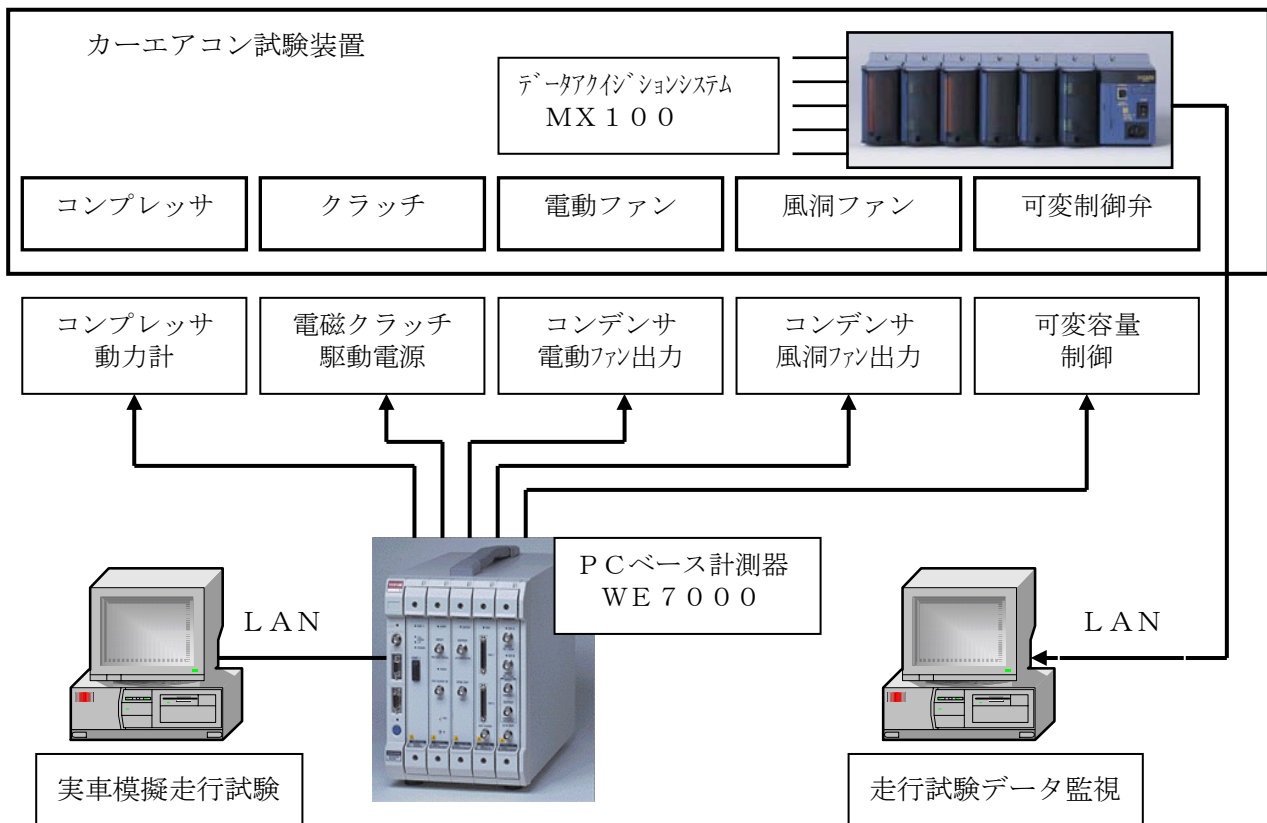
カーエアコン試験装置

ﾃﾞｰﾀｱｸｲｼﾞｼｮﾝｼｽﾃﾑ
MX100

コンプレッサ

クラッチ

電動ファン

風洞ファン

可変制御弁

コンプレッサ
動力計

電磁クラッチ
駆動電源

コンデンサ
電動ﾌｧﾝ出力

コンデンサ
風洞ﾌｧﾝ出力

可変容量
制御

PCベース計測器
WE7000

LAN

LAN

実車模擬走行試験

走行試験データ監視